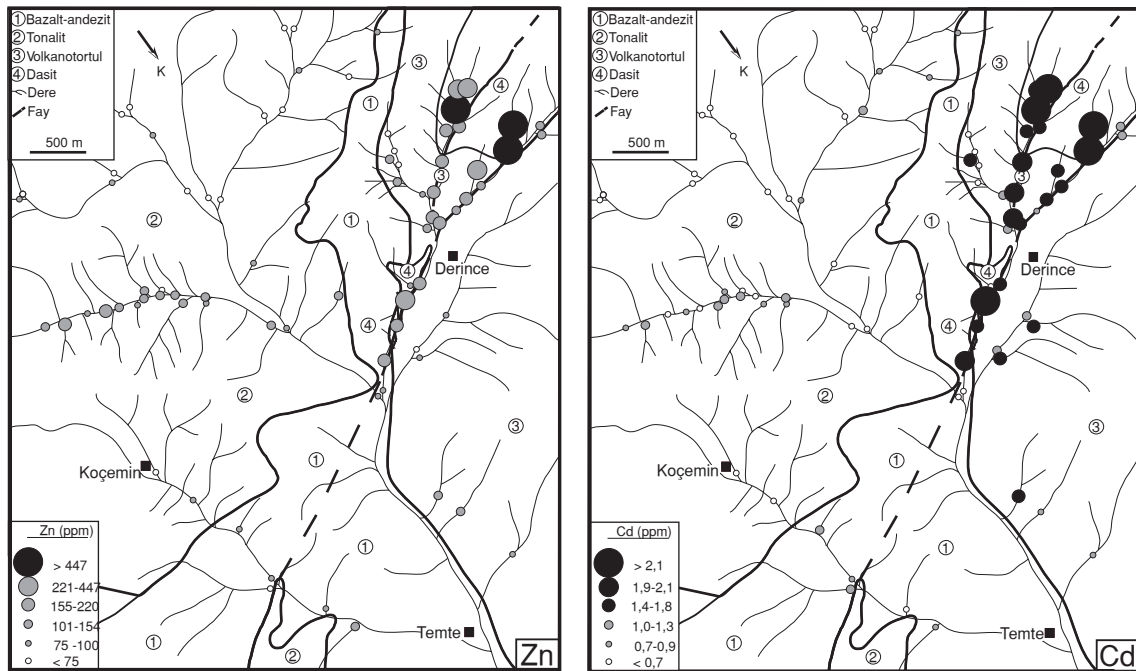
①Bazalt-andezit
②Tonalit
③Volkanotortul
④Dasit
Dere
Fay

K

500 m

③ ④ ① ③ ② ① ④ Derince ④ ② ③ Koçemin ① ① ① ②

Temte

Zn (ppm)
> 447
221-447
155-220
101-154
75 -100
< 75

Zn

①Bazalt-andezit
②Tonalit
③Volkanotortul
④Dasit
Dere
Fay

K

500 m

③ ④ ① ③ ② ① ④ Derince ④ ② ③ Koçemin ① ① ① ②

Temte

Cd (ppm)
> 2,1
1,9-2,1
1,4-1,8
1,0-1,3
0,7-0,9
< 0,7

Cd